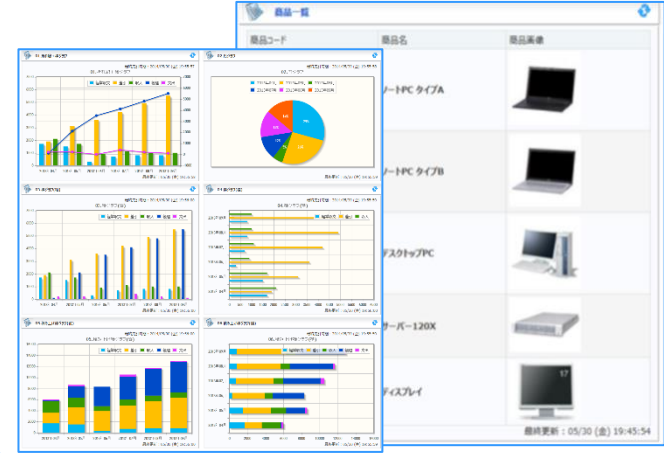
商品一覧

| 商品コード | 商品名 | 商品画像 |
|---|---|---|
| | ノートPC タイプA | |
| | ノートPC タイプB | |
| | デスクトップPC | |
| | サーバー120X | |
| | ディスプレイ | |

最終更新：05/30 (金) 19:45:54

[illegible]
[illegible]
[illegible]
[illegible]
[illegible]
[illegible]